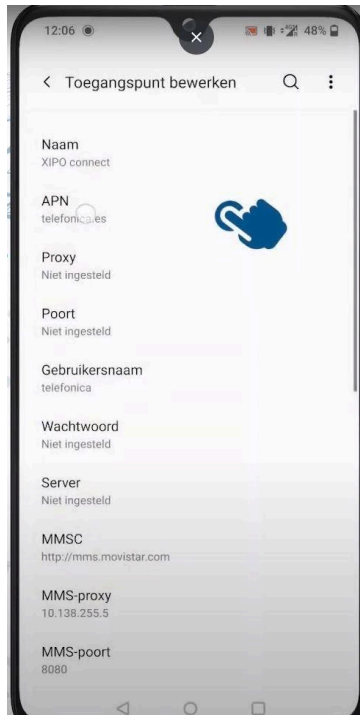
12:06

48%

Toegangspunt bewerken

Naam
XIPO connect

APN
telefonica.es

Proxy
Niet ingesteld

Poort
Niet ingesteld

Gebruikersnaam
telefonica

Wachtwoord
Niet ingesteld

Server
Niet ingesteld

MMSC
http://mms.movistar.com

MMS-proxy
10.138.255.5

MMS-poort
8080